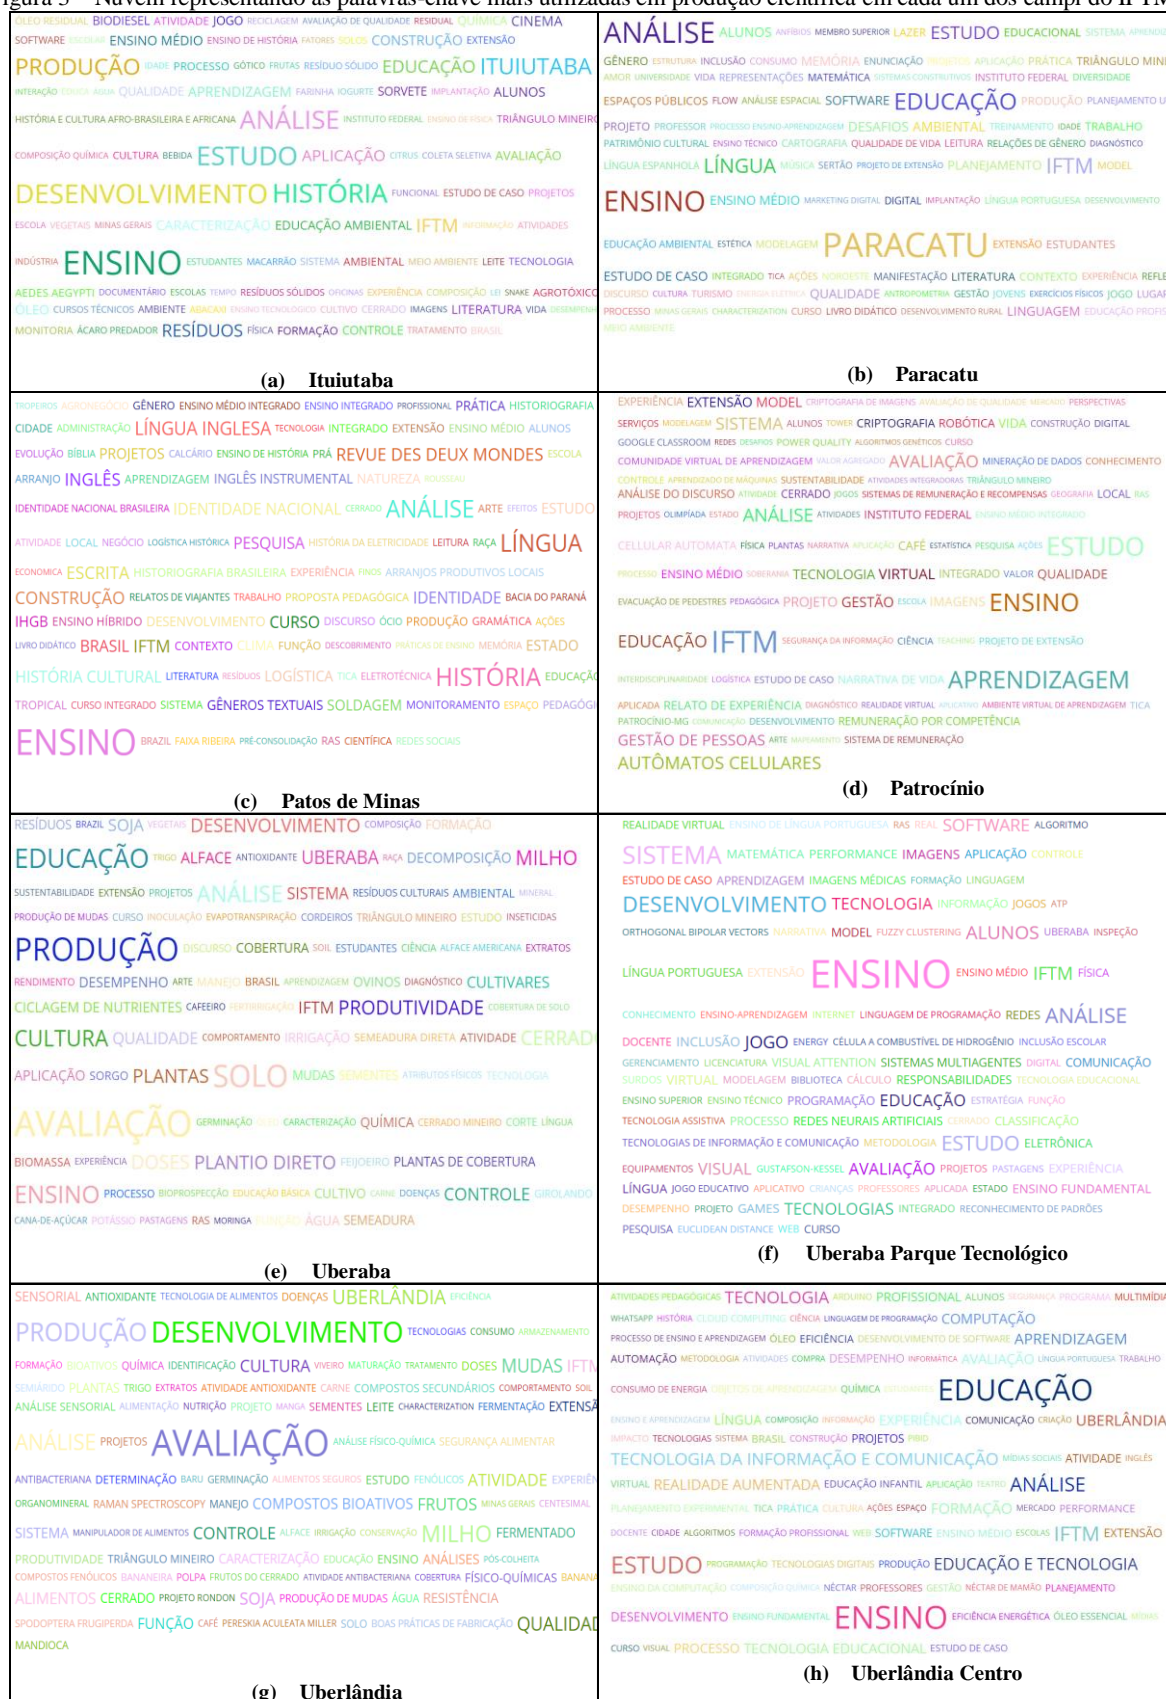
igura 5 – Nuvem representando as palavras-chave mais utilizadas em produção científica em cada um dos campi do IFTM

ÓLEO RESIDUAL BIODIESEL ATIVIDADE JOGO RECICLAGEM AVALIAÇÃO DE QUALIDADE RESIDUAL QUÍMICA CINEMA SOFTWARE ESCOLAR ENSINO MÉDIO ENSINO DE HISTÓRIA FATORES SOLOS CONSTRUÇÃO EXTENSÃO PRODUÇÃO IDADE PROCESSO GÓTICO FRUTAS RESÍDUO SÓLIDO EDUCAÇÃO ITUIUTABA INTERAÇÃO CONSUMO QUALIDADE APRENDIZAGEM FARINHA IOGURTE SORVETE IMPLANTAÇÃO ALUNOS HISTÓRIA E CULTURA AFRO-BRASILEIRA E AFRICANA ANÁLISE INSTITUTO FEDERAL ENSINO DE FÍSICA TRIÂNGULO MINEIRO COMPOSIÇÃO QUÍMICA CULTURA BEBIDA ESTUDO APLICAÇÃO CITRUS COLETA SELETIVA AVALIAÇÃO DESENVOLVIMENTO HISTÓRIA FUNCIONAL ESTUDO DE CASO PROJETOS ESCOLA VEGETAIS MINAS GERAIS CARACTERIZAÇÃO EDUCAÇÃO AMBIENTAL IFTM INFORMAÇÃO ATIVIDADES INDÚSTRIA ENSINO ESTUDANTES MACARRÃO SISTEMA AMBIENTAL MEIO AMBIENTE LEITE TECNOLOGIA AEDES AEGYPTI DOCUMENTÁRIO ESCOLAS TEMPO RESÍDUOS SÓLIDOS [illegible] EXPERIÊNCIA COMPOSIÇÃO LEI SNAKE AGROTÓXICO ÓLEO CURSOS TÉCNICOS AMBIENTE ABACAXI ENSINO TECNOLÓGICO CULTIVO CERRADO IMAGENS LITERATURA VIDA DESEMPENHO MONITORIA ÁCARO PREDADOR RESÍDUOS FÍSICA FORMAÇÃO CONTROLE TRATAMENTO BRASIL

(a) Ituiutaba

ANÁLISE ALUNOS ANFÍBIOS MEMBRO SUPERIOR LAZER ESTUDO EDUCACIONAL SISTEMA APRENDIZ GÊNERO ESTRUTURA INCLUSÃO CONSUMO MEMÓRIA ENUNCIAÇÃO PROJETOS APLICAÇÃO PRÁTICA TRIÂNGULO MINEIRO AMOR UNIVERSIDADE VIDA REPRESENTAÇÕES MATEMÁTICA SISTEMAS CONSTRUTIVOS INSTITUTO FEDERAL DIVERSIDADE ESPAÇOS PÚBLICOS FLOW ANÁLISE ESPACIAL SOFTWARE EDUCAÇÃO PRODUÇÃO PLANEJAMENTO U PROJETO PROFESSOR PROCESSO ENSINO-APRENDIZAGEM DESAFIOS AMBIENTAL TREINAMENTO IDADE TRABALHO PATRIMÔNIO CULTURAL ENSINO TÉCNICO CARTOGRAFIA QUALIDADE DE VIDA LEITURA RELAÇÕES DE GÊNERO DIAGNÓSTICO LÍNGUA ESPANHOLA LÍNGUA MÚSICA SERTÃO PROJETO DE EXTENSÃO PLANEJAMENTO IFTM MODEL ENSINO ENSINO MÉDIO MARKETING DIGITAL DIGITAL IMPLANTAÇÃO LÍNGUA PORTUGUESA DESENVOLVIMENTO EDUCAÇÃO AMBIENTAL ESTÉTICA MODELAGEM PARACATU EXTENSÃO ESTUDANTES ESTUDO DE CASO INTEGRADO TICA AÇÕES NORDESTE MANIFESTAÇÃO LITERATURA CONTEXTO EXPERIÊNCIA REFLE DISCURSO CULTURA TURISMO ENERGIA ELÉTRICA QUALIDADE ANTROPOMETRIA GESTÃO JOVENS EXERCÍCIOS FÍSICOS JOGO LUGAR PROCESSO MINAS GERAIS CHARACTERIZATION CURSO LIVRO DIDÁTICO DESENVOLVIMENTO RURAL LINGUAGEM EDUCAÇÃO PROFIS MEIO AMBIENTE

(b) Paracatu

TROPEIROS AGRONEGÓCIO GÊNERO ENSINO MÉDIO INTEGRADO ENSINO INTEGRADO PROFISSIONAL PRÁTICA HISTORIOGRAFIA CIDADE ADMINISTRAÇÃO LÍNGUA INGLESA TECNOLOGIA INTEGRADO EXTENSÃO ENSINO MÉDIO ALUNOS EVOLUÇÃO BÍBLIA PROJETOS CALCÁRIO ENSINO DE HISTÓRIA PRÁ REVUE DES DEUX MONDES ESCOLA ARRANJO INGLÊS APRENDIZAGEM INGLÊS INSTRUMENTAL NATUREZA ROUSSEAU IDENTIDADE NACIONAL BRASILEIRA IDENTIDADE NACIONAL CERRADO ANÁLISE ARTE EFEITOS ESTUDO ATIVIDADE LOCAL NEGÓCIO LOGÍSTICA HISTÓRICA PESQUISA HISTÓRIA DA ELETRICIDADE LEITURA RAÇA LÍNGUA ECONOMIA ESCRITA HISTORIOGRAFIA BRASILEIRA EXPERIÊNCIA FINOS ARRANJOS PRODUTIVOS LOCAIS CONSTRUÇÃO RELATOS DE VIAJANTES TRABALHO PROPOSTA PEDAGÓGICA IDENTIDADE BACIA DO PARANÁ IHGB ENSINO HÍBRIDO DESENVOLVIMENTO CURSO DISCURSO ÓCIO PRODUÇÃO GRAMÁTICA AÇÕES LIVRO DIDÁTICO BRASIL IFTM CONTEXTO CLIMA FUNÇÃO DESCOBRIMENTO PRÁTICAS DE ENSINO MEMÓRIA ESTADO HISTÓRIA CULTURAL LITERATURA RESÍDUOS LOGÍSTICA TICA ELETROTÉCNICA HISTÓRIA EDUCAÇÃ TROPICAL CURSO INTEGRADO SISTEMA GÊNEROS TEXTUAIS SOLDAGEM MONITORAMENTO ESPAÇO PEDAGÓGI ENSINO BRAZIL FAIXA RIBEIRA PRÉ-CONSOLIDAÇÃO RAS CIENTÍFICA REDES SOCIAIS

(c) Patos de Minas

EXPERIÊNCIA EXTENSÃO MODEL CRIPTOGRAFIA DE IMAGENS AVALIAÇÃO DE QUALIDADE MERCADO PERSPECTIVAS SERVIÇOS MODELAGEM SISTEMA ALUNOS TOWER CRIPTOGRAFIA ROBÓTICA VIDA CONSTRUÇÃO DIGITAL GOOGLE CLASSROOM REDES DESAFIOS POWER QUALITY ALGORITMOS GENÉTICOS CURSO COMUNIDADE VIRTUAL DE APRENDIZAGEM VALOR AGREGADO AVALIAÇÃO MINERAÇÃO DE DADOS CONHECIMENTO CONTROLE APRENDIZADO DE MÁQUINAS SUSTENTABILIDADE ATIVIDADES INTEGRADORAS TRIÂNGULO MINEIRO ANÁLISE DO DISCURSO ATIVIDADE CERRADO JOGOS SISTEMAS DE REMUNERAÇÃO E RECOMPENSAS GEOGRAFIA LOCAL RAS PROJETOS OLIMPÍADA ESTADO ANÁLISE ATIVIDADES INSTITUTO FEDERAL ENSINO MÉDIO INTEGRADO CELULAR AUTOMATA FÍSICA PLANTAS NARRATIVA APLICAÇÃO CAFÉ ESTATÍSTICA PESQUISA AÇÕES ESTUDO PROCESSO ENSINO MÉDIO SOBERANIA TECNOLOGIA VIRTUAL INTEGRADO VALOR QUALIDADE EVACUAÇÃO DE PEDESTRES PEDAGÓGICA PROJETO GESTÃO ESCOLA IMAGENS ENSINO EDUCAÇÃO IFTM SEGURANÇA DA INFORMAÇÃO CIÊNCIA TEACHING PROJETO DE EXTENSÃO INTERDISCIPLINARIDADE LOGÍSTICA ESTUDO DE CASO NARRATIVA DE VIDA APRENDIZAGEM APLICADA RELATO DE EXPERIÊNCIA DIAGNÓSTICO REALIDADE VIRTUAL APLICATIVO AMBIENTE VIRTUAL DE APRENDIZAGEM TICA PATROCÍNIO-MG COMUNICAÇÃO DESENVOLVIMENTO REMUNERAÇÃO POR COMPETÊNCIA GESTÃO DE PESSOAS ARTE MAPEAMENTO SISTEMA DE REMUNERAÇÃO AUTÔMATOS CELULARES

(d) Patrocínio

RESÍDUOS BRAZIL SOJA VEGETAIS DESENVOLVIMENTO COMPOSIÇÃO FORMAÇÃO EDUCAÇÃO TRIGO ALFACE ANTIOXIDANTE UBERABA RAÇA DECOMPOSIÇÃO MILHO SUSTENTABILIDADE EXTENSÃO PROJETOS ANÁLISE SISTEMA RESÍDUOS CULTURAIS AMBIENTAL MINERAL PRODUÇÃO DE MUDAS CURSO INOCULAÇÃO EVAPOTRANSPIRAÇÃO CORDEIROS TRIÂNGULO MINEIRO ESTUDO INSETICIDAS PRODUÇÃO DISCURSO COBERTURA SOIL ESTUDANTES CIÊNCIA ALFACE AMERICANA EXTRATOS RENDIMENTO DESEMPENHO ARTE MANEJO BRASIL APRENDIZAGEM OVINOS DIAGNÓSTICO CULTIVARES CICLAGEM DE NUTRIENTES CAFEEIRO FERTIRRIGAÇÃO IFTM PRODUTIVIDADE COBERTURA DE SOLO CULTURA QUALIDADE COMPORTAMENTO IRRIGAÇÃO SEMEADURA DIRETA ATIVIDADE CERRADO APLICAÇÃO SORGO PLANTAS SOLO MUDAS SEMENTES ATRIBUTOS FÍSICOS TECNOLOGIA AVALIAÇÃO GERMINAÇÃO ÓLEO CARACTERIZAÇÃO QUÍMICA CERRADO MINEIRO CORTE LÍNGUA BIOMASSA EXPERIÊNCIA DOSES PLANTIO DIRETO FEIJOEIRO PLANTAS DE COBERTURA ENSINO PROCESSO BIOPROSPECÇÃO EDUCAÇÃO BÁSICA CULTIVO CARNE DOENÇAS CONTROLE GIROLANDO CANA-DE-AÇÚCAR POTÁSSIO PASTAGENS RAS MORINGA FUNÇÃO ÁGUA SEMEADURA

(e) Uberaba

REALIDADE VIRTUAL ENSINO DE LÍNGUA PORTUGUESA RAS REAL SOFTWARE ALGORITMO SISTEMA MATEMÁTICA PERFORMANCE IMAGENS APLICAÇÃO CONTROLE ESTUDO DE CASO APRENDIZAGEM IMAGENS MÉDICAS FORMAÇÃO LINGUAGEM DESENVOLVIMENTO TECNOLOGIA INFORMAÇÃO JOGOS ATP ORTHOGONAL BIPOLAR VECTORS NARRATIVA MODEL FUZZY CLUSTERING ALUNOS UBERABA INSPEÇÃO LÍNGUA PORTUGUESA EXTENSÃO ENSINO ENSINO MÉDIO IFTM FÍSICA CONHECIMENTO ENSINO-APRENDIZAGEM INTERNET LINGUAGEM DE PROGRAMAÇÃO REDES ANÁLISE DOCENTE INCLUSÃO JOGO ENERGY CÉLULA A COMBUSTÍVEL DE HIDROGÊNIO INCLUSÃO ESCOLAR GERENCIAMENTO LICENCIATURA VISUAL ATTENTION SISTEMAS MULTIAGENTES DIGITAL COMUNICAÇÃO SURDOS VIRTUAL MODELAGEM BIBLIOTECA CÁLCULO RESPONSABILIDADES TECNOLOGIA EDUCACIONAL ENSINO SUPERIOR ENSINO TÉCNICO PROGRAMAÇÃO EDUCAÇÃO ESTRATÉGIA FUNÇÃO TECNOLOGIA ASSISTIVA PROCESSO REDES NEURAIS ARTIFICIAIS CERRADO CLASSIFICAÇÃO TECNOLOGIAS DE INFORMAÇÃO E COMUNICAÇÃO METODOLOGIA ESTUDO ELETRÔNICA EQUIPAMENTOS VISUAL GUSTAFSON-KESSEL AVALIAÇÃO PROJETOS PASTAGENS EXPERIÊNCIA LÍNGUA JOGO EDUCATIVO APLICATIVO CRIANÇAS PROFESSORES APLICADA ESTADO ENSINO FUNDAMENTAL DESEMPENHO PROJETO GAMES TECNOLOGIAS INTEGRADO RECONHECIMENTO DE PADRÕES PESQUISA EUCLIDEAN DISTANCE WEB CURSO

(f) Uberaba Parque Tecnológico

SENSORIAL ANTIOXIDANTE TECNOLOGIA DE ALIMENTOS DOENÇAS UBERLÂNDIA EFICIÊNCIA PRODUÇÃO DESENVOLVIMENTO TECNOLOGIAS CONSUMO ARMAZENAMENTO FORMAÇÃO BIOATIVOS QUÍMICA IDENTIFICAÇÃO CULTURA VIVEIRO MATURAÇÃO TRATAMENTO DOSES MUDAS IFTM SEMIÁRIDO PLANTAS TRIGO EXTRATOS ATIVIDADE ANTIOXIDANTE CARNE COMPOSTOS SECUNDÁRIOS COMPORTAMENTO SOIL ANÁLISE SENSORIAL ALIMENTAÇÃO NUTRIÇÃO PROJETO MANGA SEMENTES LEITE CHARACTERIZATION FERMENTAÇÃO EXTENSÃ ANÁLISE PROJETOS AVALIAÇÃO ANÁLISE FÍSICO-QUÍMICA SEGURANÇA ALIMENTAR ANTIBACTERIANA DETERMINAÇÃO BARU GERMINAÇÃO ALIMENTOS SEGUROS ESTUDO FENÓLICOS ATIVIDADE EXPERIÊN ORGANOMINERAL RAMAN SPECTROSCOPY MANEJO COMPOSTOS BIOATIVOS FRUTOS MINAS GERAIS CENTESIMAL SISTEMA MANIPULADOR DE ALIMENTOS CONTROLE ALFACE IRRIGAÇÃO CONSERVAÇÃO MILHO FERMENTADO PRODUTIVIDADE TRIÂNGULO MINEIRO CARACTERIZAÇÃO EDUCAÇÃO ENSINO ANÁLISES PÓS-COLHEITA COMPOSTOS FENÓLICOS BANANEIRA POLPA FRUTOS DO CERRADO ATIVIDADE ANTIBACTERIANA COBERTURA FÍSICO-QUÍMICAS BANANA ALIMENTOS CERRADO PROJETO RONDON SOJA PRODUÇÃO DE MUDAS ÁGUA RESISTÊNCIA SPODOPTERA FRUGIPERDA FUNÇÃO CAFÉ PERESKIA ACULEATA MILLER SOLO BOAS PRÁTICAS DE FABRICAÇÃO QUALIDAD MANDIOCA

(g) Uberlândia

ATIVIDADES PEDAGÓGICAS TECNOLOGIA ARDUINO PROFISSIONAL ALUNOS SEGURANÇA PROGRAMA MULTIMÍDIA WHATSAPP HISTÓRIA CLOUD COMPUTING CIÊNCIA LINGUAGEM DE PROGRAMAÇÃO COMPUTAÇÃO PROCESSO DE ENSINO E APRENDIZAGEM ÓLEO EFICIÊNCIA DESENVOLVIMENTO DE SOFTWARE APRENDIZAGEM AUTOMAÇÃO METODOLOGIA ATIVIDADES COMPRA DESEMPENHO INFORMÁTICA AVALIAÇÃO LÍNGUA PORTUGUESA TRABALHO CONSUMO DE ENERGIA OBJETOS DE APRENDIZAGEM QUÍMICA ESTUDANTES EDUCAÇÃO ENSINO E APRENDIZAGEM LÍNGUA COMPOSIÇÃO INFORMAÇÃO EXPERIÊNCIA COMUNICAÇÃO CRIAÇÃO UBERLÂNDIA IMPACTO TECNOLOGIAS SISTEMA BRASIL CONSTRUÇÃO PROJETOS RFID TECNOLOGIA DA INFORMAÇÃO E COMUNICAÇÃO MÍDIAS SOCIAIS ATIVIDADE INGLÊS VIRTUAL REALIDADE AUMENTADA EDUCAÇÃO INFANTIL APLICAÇÃO TEATRO ANÁLISE PLANEJAMENTO EXPERIMENTAL TICA PRÁTICA CULTURA AÇÕES ESPAÇO FORMAÇÃO MERCADO PERFORMANCE DOCENTE CIDADE ALGORITMOS FORMAÇÃO PROFISSIONAL WEB SOFTWARE ENSINO MÉDIO ESCOLAS IFTM EXTENSÃO ESTUDO PROGRAMAÇÃO TECNOLOGIAS DIGITAIS PRODUÇÃO EDUCAÇÃO E TECNOLOGIA ENSINO DA COMPUTAÇÃO COMPOSIÇÃO QUÍMICA NÉCTAR PROFESSORES GESTÃO NÉCTAR DE MAMÃO PLANEJAMENTO DESENVOLVIMENTO ENSINO FUNDAMENTAL ENSINO EFICIÊNCIA ENERGÉTICA ÓLEO ESSENCIAL MÍDIAS CURSO VISUAL PROCESSO TECNOLOGIA EDUCACIONAL ESTUDO DE CASO

(h) Uberlândia Centro